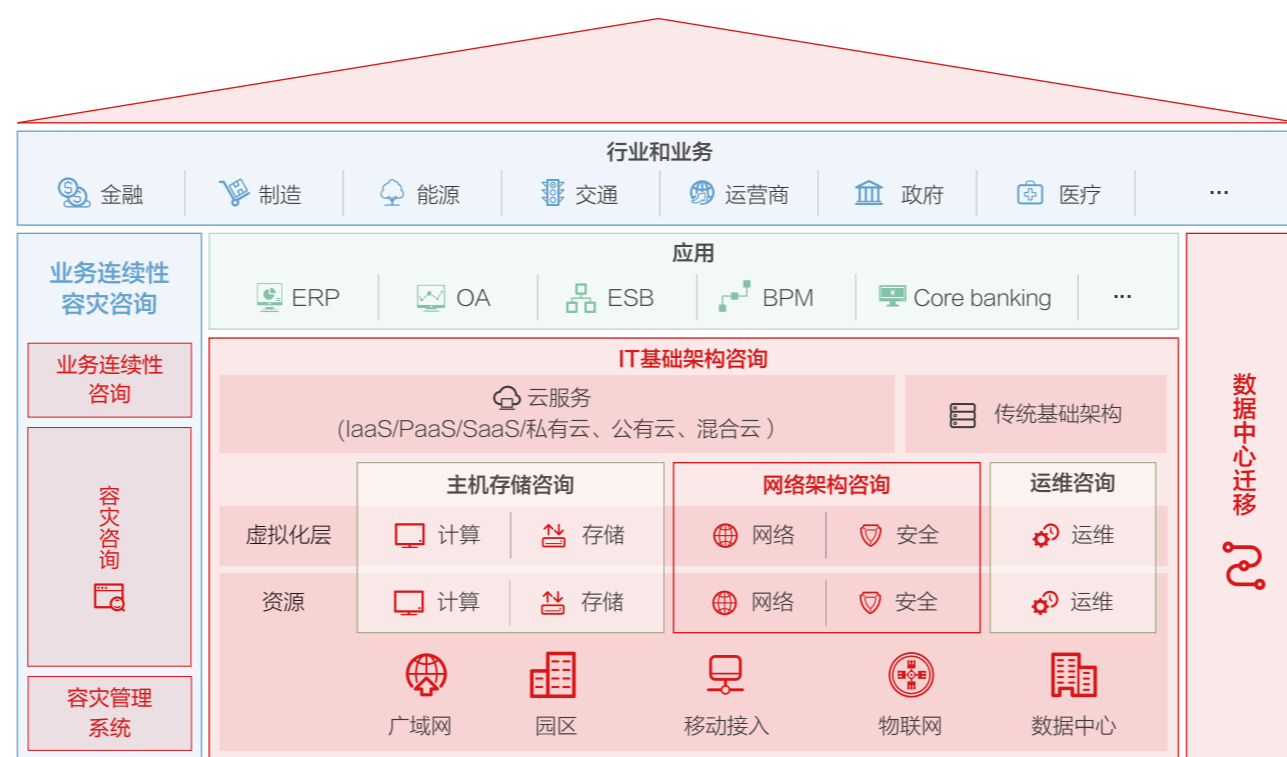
行业和业务

金融 制造 能源 交通 运营商 政府 医疗 ...

业务连续性容灾咨询

业务连续性咨询

容灾咨询

容灾管理系统

应用

ERP OA ESB BPM Core banking ...

IT基础架构咨询

云服务
(IaaS/PaaS/SaaS/私有云、公有云、混合云)

传统基础架构

主机存储咨询

网络架构咨询

运维咨询

| | | | | | |
|---|---|---|---|---|---|
| 虚拟化层 | 计算 | 存储 | 网络 | 安全 | 运维 |
| 资源 | 计算 | 存储 | 网络 | 安全 | 运维 |

广域网 园区 移动接入 物联网 数据中心

数据中心迁移